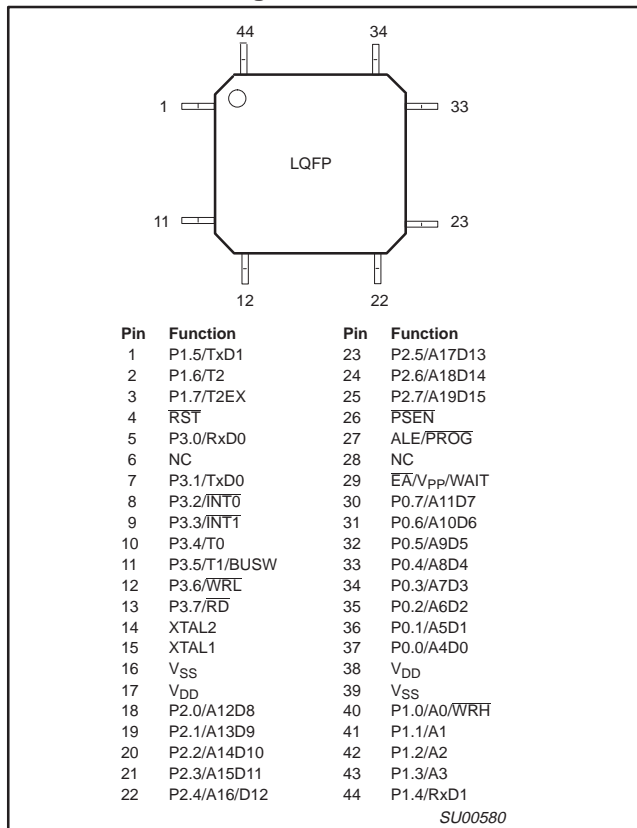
44

34

1

33

LQFP

11

23

12

22

| Pin | Function | Pin | Function |
|---|---|---|---|
| 1 | P1.5/TxD1 | 23 | P2.5/A17D13 |
| 2 | P1.6/T2 | 24 | P2.6/A18D14 |
| 3 | P1.7/T2EX | 25 | P2.7/A19D15 |
| 4 | $\overline{RST}$ | 26 | $\overline{PSEN}$ |
| 5 | P3.0/RxD0 | 27 | ALE/$\overline{PROG}$ |
| 6 | NC | 28 | NC |
| 7 | P3.1/TxD0 | 29 | $\overline{EA}$/$V_{PP}$/WAIT |
| 8 | P3.2/$\overline{INT0}$ | 30 | P0.7/A11D7 |
| 9 | P3.3/$\overline{INT1}$ | 31 | P0.6/A10D6 |
| 10 | P3.4/T0 | 32 | P0.5/A9D5 |
| 11 | P3.5/T1/BUSW | 33 | P0.4/A8D4 |
| 12 | P3.6/$\overline{WRL}$ | 34 | P0.3/A7D3 |
| 13 | P3.7/$\overline{RD}$ | 35 | P0.2/A6D2 |
| 14 | XTAL2 | 36 | P0.1/A5D1 |
| 15 | XTAL1 | 37 | P0.0/A4D0 |
| 16 | $V_{SS}$ | 38 | $V_{DD}$ |
| 17 | $V_{DD}$ | 39 | $V_{SS}$ |
| 18 | P2.0/A12D8 | 40 | P1.0/A0/$\overline{WRH}$ |
| 19 | P2.1/A13D9 | 41 | P1.1/A1 |
| 20 | P2.2/A14D10 | 42 | P1.2/A2 |
| 21 | P2.3/A15D11 | 43 | P1.3/A3 |
| 22 | P2.4/A16/D12 | 44 | P1.4/RxD1 |

SU00580